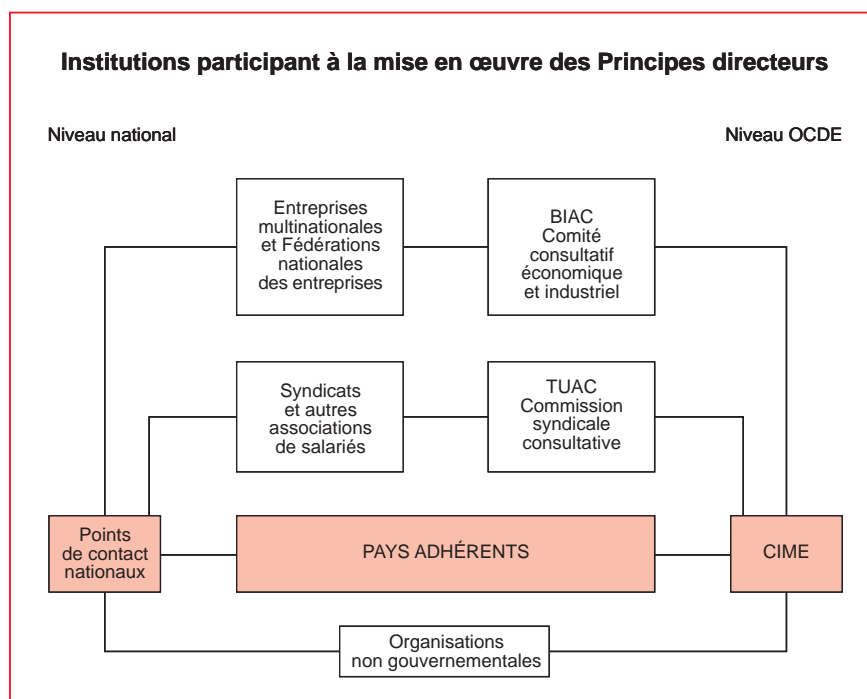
Institutions participant à la mise en œuvre des Principes directeurs

Niveau national

Niveau OCDE

Entreprises multinationales et Fédérations nationales des entreprises

BIAC Comité consultatif économique et industriel

Syndicats et autres associations de salariés

TUAC Commission syndicale consultative

Points de contact nationaux

PAYS ADHÉRENTS

CIME

Organisations non gouvernementales